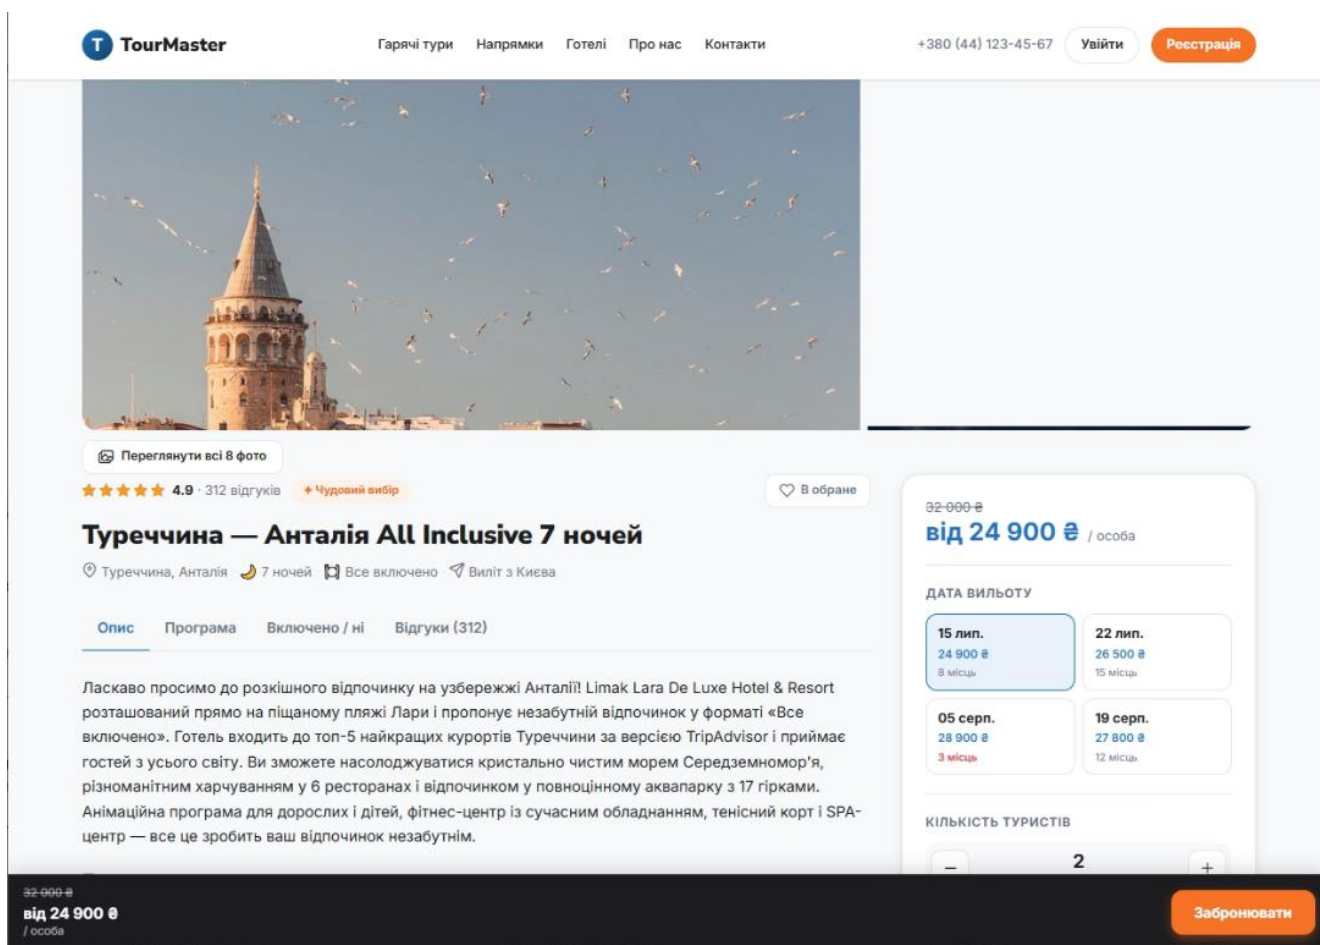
T TourMaster

Гарячі тури Напрямки Готелі Про нас Контакти

+380 (44) 123-45-67 Увійти Реєстрація

Переглянути всі 8 фото

★★★★★ 4.9 · 312 відгуків ✦ Чудовий вибір

В обране

Туреччина — Анталія All Inclusive 7 ночей

Туреччина, Анталія · 7 ночей · Все включено · Виліт з Києва

Опис Програма Включено / ні Відгуки (312)

Ласкаво просимо до розкішного відпочинку на узбережжі Анталії! Limak Lara De Luxe Hotel & Resort розташований прямо на піщаному пляжі Лари і пропонує незабутній відпочинок у форматі «Все включено». Готель входить до топ-5 найкращих курортів Туреччини за версією TripAdvisor і приймає гостей з усього світу. Ви зможете насолоджуватися кристально чистим морем Середземномор'я, різноманітним харчуванням у 6 ресторанах і відпочинком у повноцінному аквапарку з 17 гірками. Анімаційна програма для дорослих і дітей, фітнес-центр із сучасним обладнанням, тенісний корт і SPA-центр — все це зробить ваш відпочинок незабутнім.

32 000 ₴
від 24 900 ₴ / особа

ДАТА ВИЛЬОТУ

| 15 лип. 24 900 ₴ 8 місць | 22 лип. 26 500 ₴ 15 місць |
|---|---|
| 05 серп. 28 900 ₴ 3 місць | 19 серп. 27 800 ₴ 12 місць |

КІЛЬКІСТЬ ТУРИСТІВ

− 2 +

32 000 ₴
від 24 900 ₴
/ особа

Забронювати